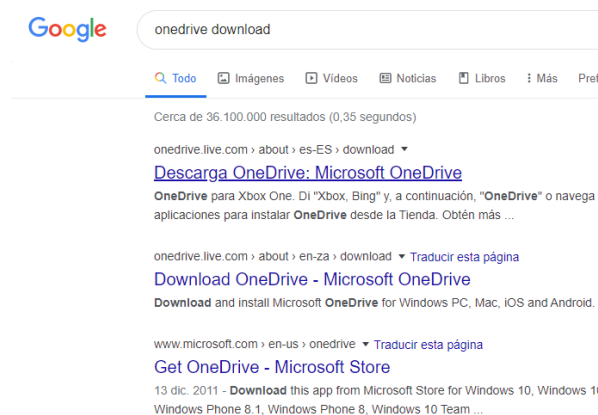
Google

onedrive download

Todo Imágenes Vídeos Noticias Libros ⋮ Más Pref

Cerca de 36.100.000 resultados (0,35 segundos)

onedrive.live.com › about › es-ES › download ▾

Descarga OneDrive: Microsoft OneDrive

OneDrive para Xbox One. Di "Xbox, Bing" y, a continuación, "OneDrive" o navega aplicaciones para instalar OneDrive desde la Tienda. Obtén más ...

onedrive.live.com › about › en-za › download ▾ Traducir esta página

Download OneDrive - Microsoft OneDrive

Download and install Microsoft OneDrive for Windows PC, Mac, iOS and Android.

www.microsoft.com › en-us › onedrive ▾ Traducir esta página

Get OneDrive - Microsoft Store

13 dic. 2011 - Download this app from Microsoft Store for Windows 10, Windows 10 Windows Phone 8.1, Windows Phone 8, Windows 10 Team ...